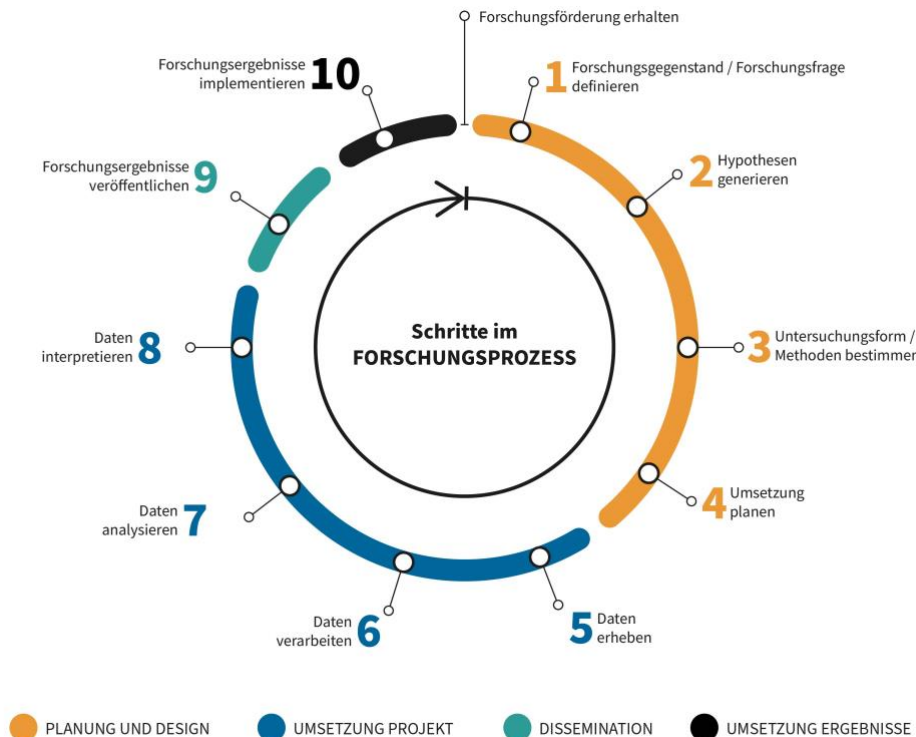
Forschungsförderung erhalten

1 Forschungsgegenstand / Forschungsfrage definieren

2 Hypothesen generieren

3 Untersuchungsform / Methoden bestimmen

4 Umsetzung planen

5 Daten erheben

6 Daten verarbeiten

7 Daten analysieren

8 Daten interpretieren

9 Forschungsergebnisse veröffentlichen

10 Forschungsergebnisse implementieren

Schritte im FORSCHUNGSPROZESS

PLANUNG UND DESIGN
UMSETZUNG PROJEKT
DISSEMINATION
UMSETZUNG ERGEBNISSE